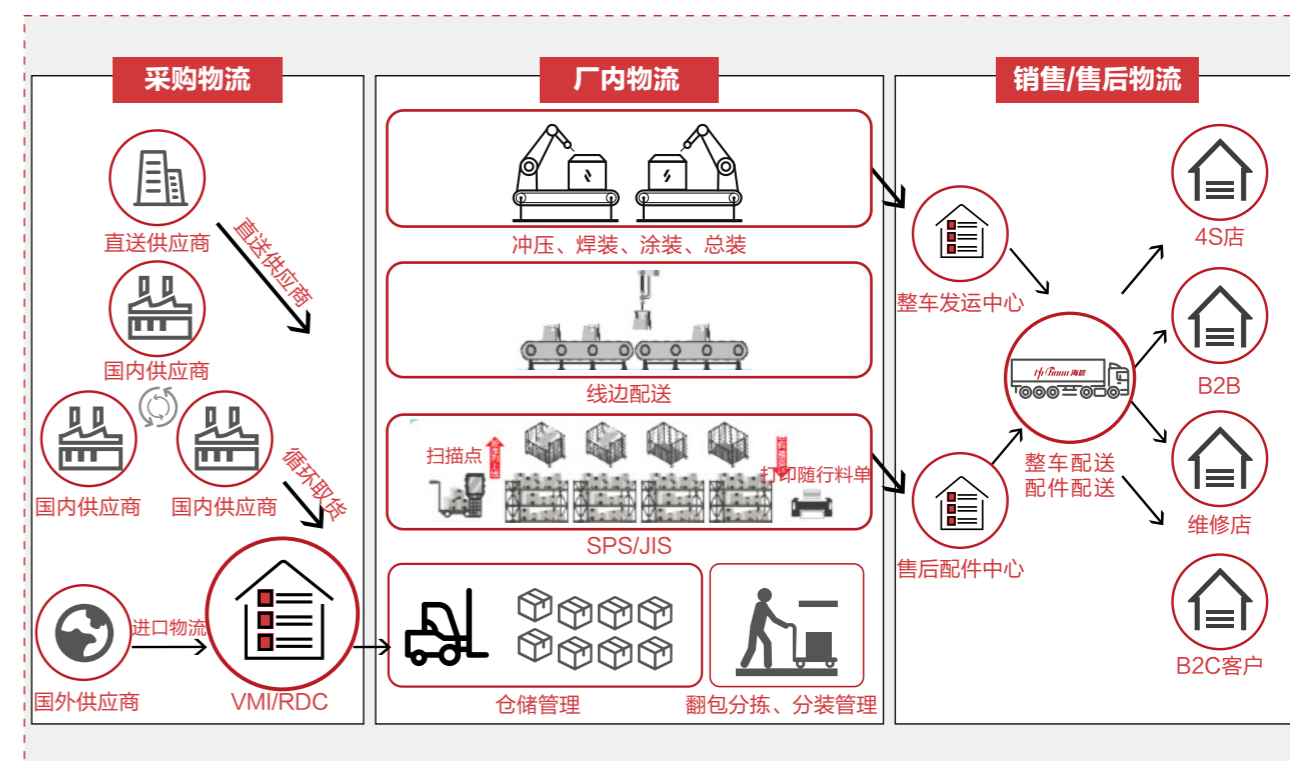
采购物流

直送供应商

直送供应商

国内供应商

国内供应商

国内供应商

循环取货

国外供应商

进口物流

VMI/RDC

厂内物流

冲压、焊装、涂装、总装

线边配送

扫描点

打印随行料单

SPS/JIS

仓储管理

翻包分拣、分装管理

销售/售后物流

整车发运中心

售后配件中心

整车配送
配件配送

4S店

B2B

维修店

B2C客户